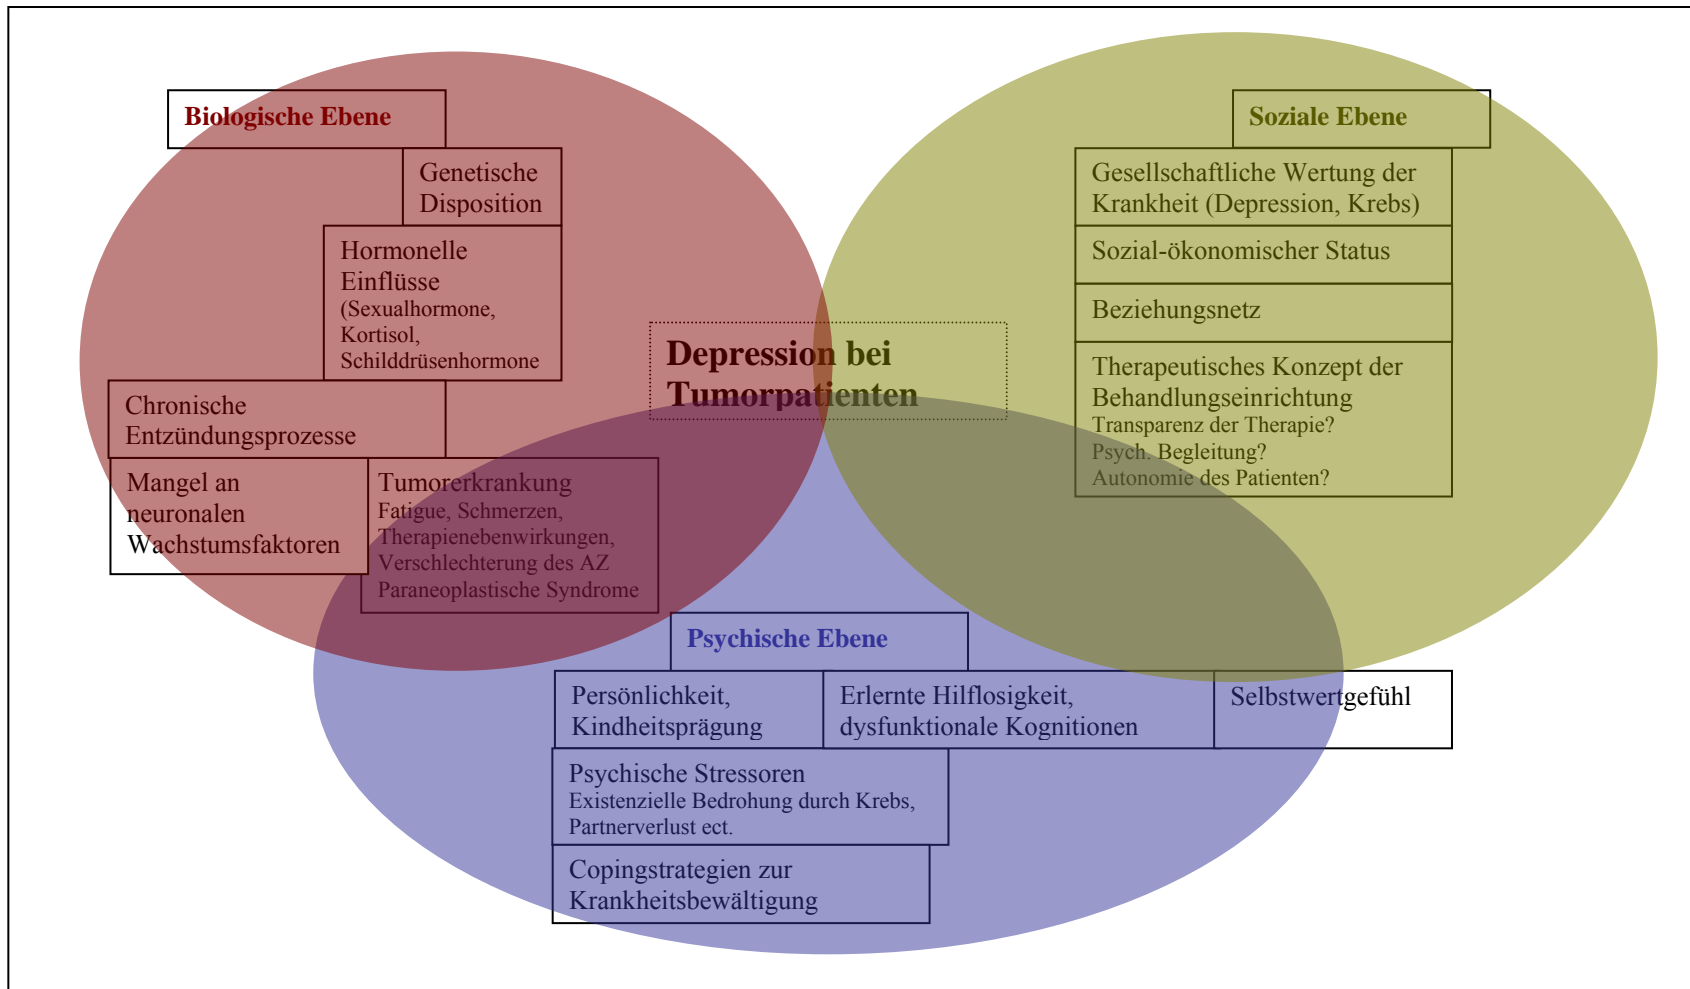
Biologische Ebene

Genetische Disposition

Hormonelle Einflüsse
(Sexualhormone, Kortisol, Schilddrüsenhormone

Chronische Entzündungsprozesse

Mangel an neuronalen Wachstumsfaktoren

Tumorerkrankung
Fatigue, Schmerzen, Therapienebenwirkungen, Verschlechterung des AZ
Paraneoplastische Syndrome

Depression bei Tumorpatienten

Soziale Ebene

Gesellschaftliche Wertung der Krankheit (Depression, Krebs)

Sozial-ökonomischer Status

Beziehungsnetz

Therapeutisches Konzept der Behandlungseinrichtung
Transparenz der Therapie?
Psych. Begleitung?
Autonomie des Patienten?

Psychische Ebene

Persönlichkeit, Kindheitsprägung

Erlernte Hilflosigkeit, dysfunktionale Kognitionen

Selbstwertgefühl

Psychische Stressoren
Existenzielle Bedrohung durch Krebs, Partnerverlust ect.

Copingstrategien zur Krankheitsbewältigung